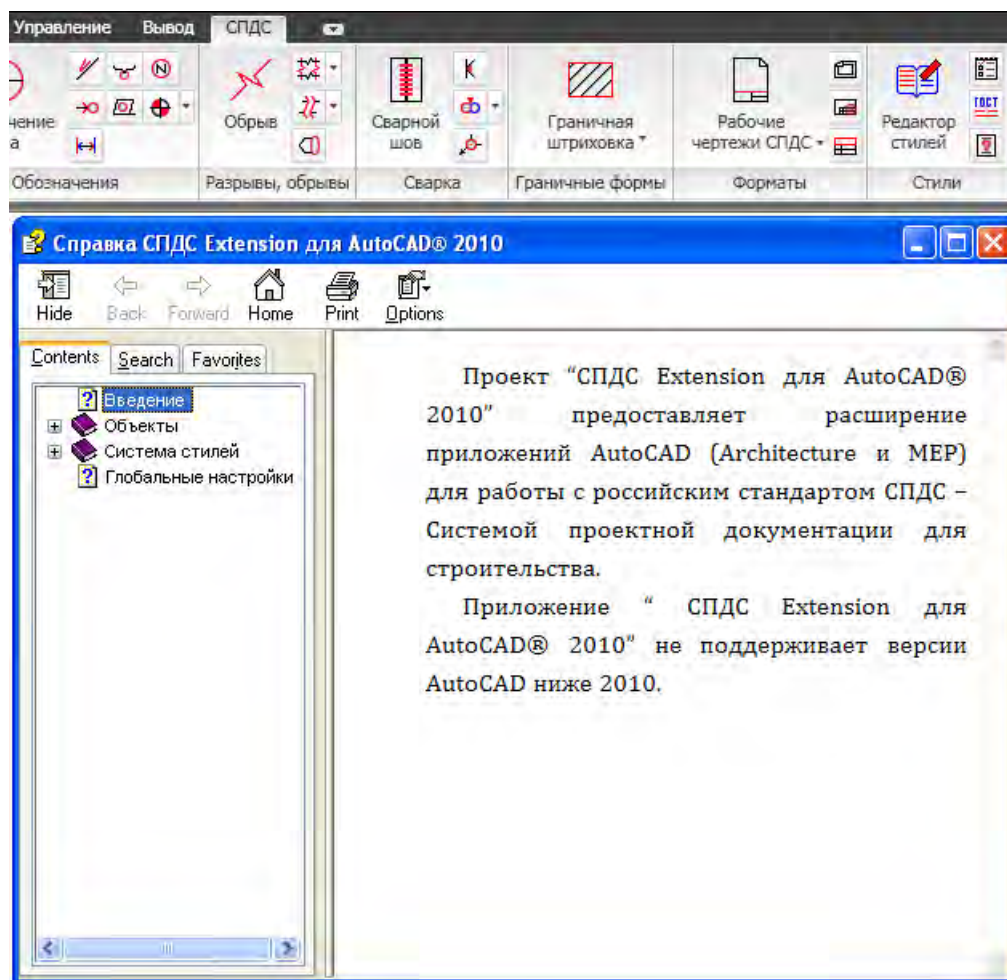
Управление Вывод СПДС

нение
а

Обрыв

Сварной шов

Граничная штриховка

Рабочие чертежи СПДС

Редактор стилей

ГОСТ

Обозначения Разрывы, обрывы Сварка Граничные формы Форматы Стили

Справка СПДС Extension для AutoCAD® 2010

Hide Back Forward Home Print Options

Contents Search Favorites

Введение
Объекты
Система стилей
Глобальные настройки

Проект "СПДС Extension для AutoCAD® 2010" предоставляет расширение приложений AutoCAD (Architecture и MEP) для работы с российским стандартом СПДС – Системой проектной документации для строительства.

Приложение " СПДС Extension для AutoCAD® 2010" не поддерживает версии AutoCAD ниже 2010.